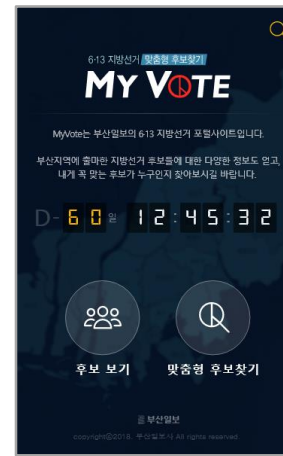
6·13 지방선거 맞춤형 후보찾기

MY VOTE

MyVote는 부산일보의 6·13 지방선거 포털사이트입니다.

부산지역에 출마한 지방선거 후보들에 대한 다양한 정보도 얻고, 내게 꼭 맞는 후보가 누구인지 찾아보시길 바랍니다.

D-60일 12:45:32

후보 보기

맞춤형 후보찾기

부산일보

copyright©2018. 부산일보사 All rights reserved